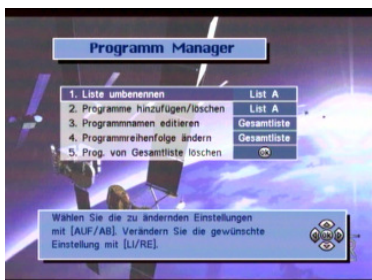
Programm Manager

| | |
|---|---|
| 1. Liste umbenennen | List A |
| 2. Programme hinzufügen/löschen | List A |
| 3. Programmnamen editieren | Gesamtliste |
| 4. Programmreihenfolge ändern | Gesamtliste |
| 5. Prog. von Gesamtliste löschen | OK |

Wählen Sie die zu ändernden Einstellungen mit [AUF/AB]. Verändern Sie die gewünschte Einstellung mit [LI/RE].

OK